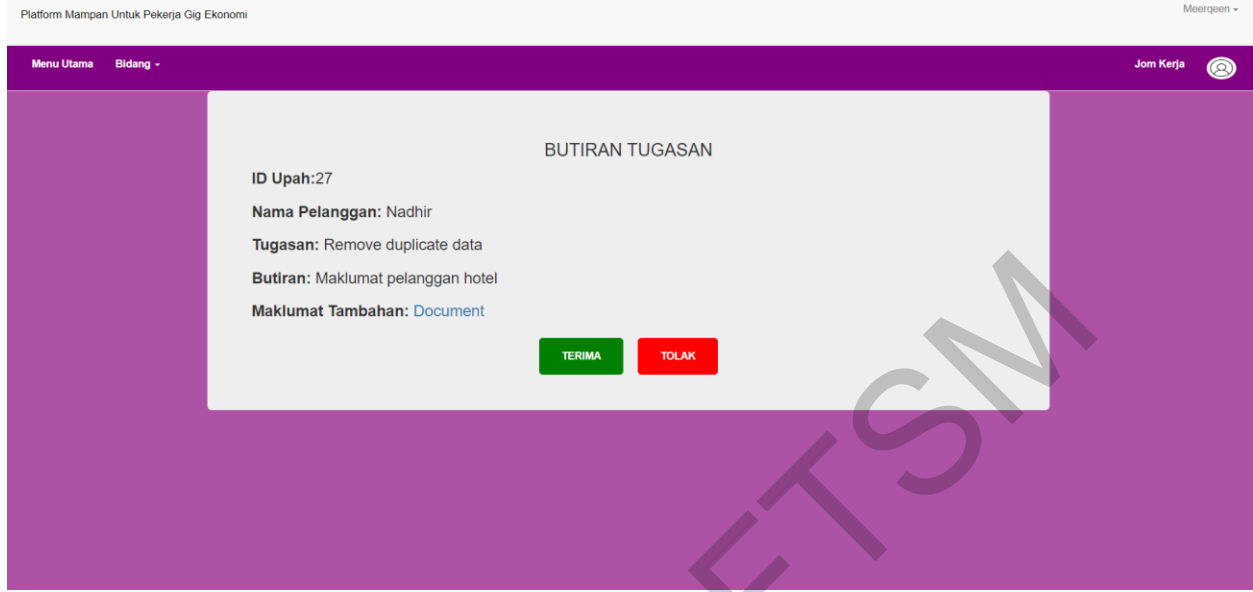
Platform Mampan Untuk Pekerja Gig Ekonomi

Meerqeen ▾

Menu Utama Bidang ▾

Jom Kerja

BUTIRAN TUGASAN

**ID Upah:**27

**Nama Pelanggan:** Nadhir

**Tugasan:** Remove duplicate data

**Butiran:** Maklumat pelanggan hotel

**Maklumat Tambahan:** Document

TERIMA TOLAK

UTeM ETSM